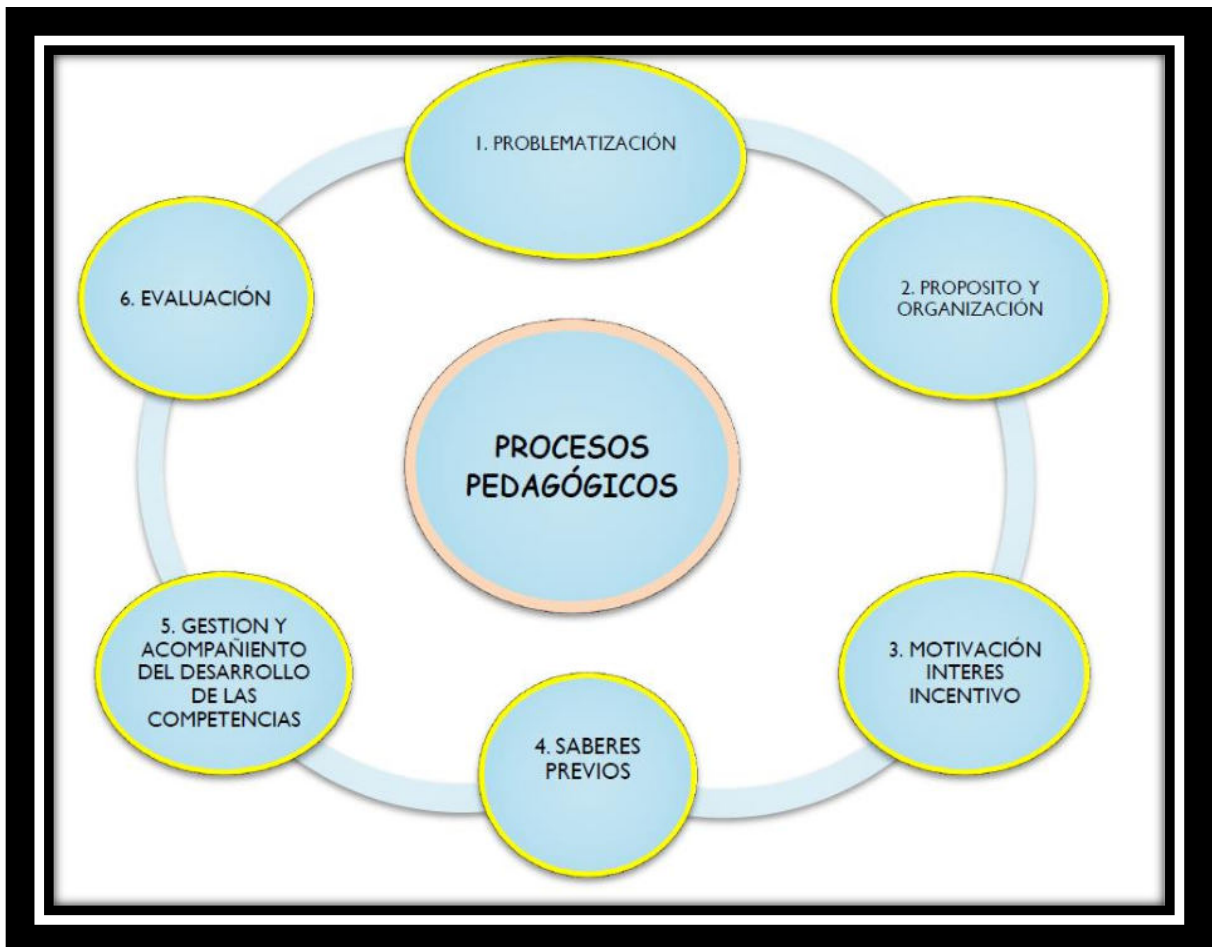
PROCESOS PEDAGÓGICOS

1. PROBLEMATIZACIÓN

2. PROPOSITO Y ORGANIZACIÓN

3. MOTIVACIÓN INTERES INCENTIVO

4. SABERES PREVIOS

5. GESTION Y ACOMPAÑIENTO DEL DESARROLLO DE LAS COMPETENCIAS

6. EVALUACIÓN